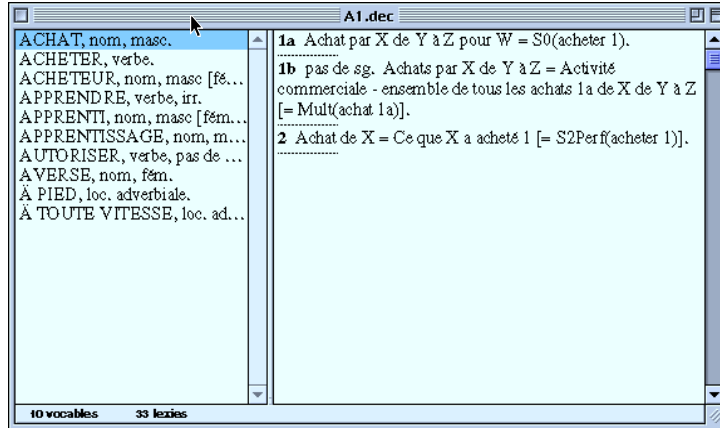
A1.dec

ACHAT, nom, masc.
ACHETER, verbe.
ACHETEUR, nom, masc [fé…
APPRENDRE, verbe, irr.
APPRENTI, nom, masc [fém…
APPRENTISSAGE, nom, m…
AUTORISER, verbe, pas de …
AVERSE, nom, fém.
À PIED, loc. adverbiale.
À TOUTE VITESSE, loc. ad…

**1a** Achat par X de Y à Z pour W = S0(acheter 1).

**1b** pas de sg. Achats par X de Y à Z = Activité commerciale - ensemble de tous les achats 1a de X de Y à Z [= Mult(achat 1a)].

**2** Achat de X = Ce que X a acheté 1 [= S2Perf(acheter 1)].

10 vocables 33 lexies